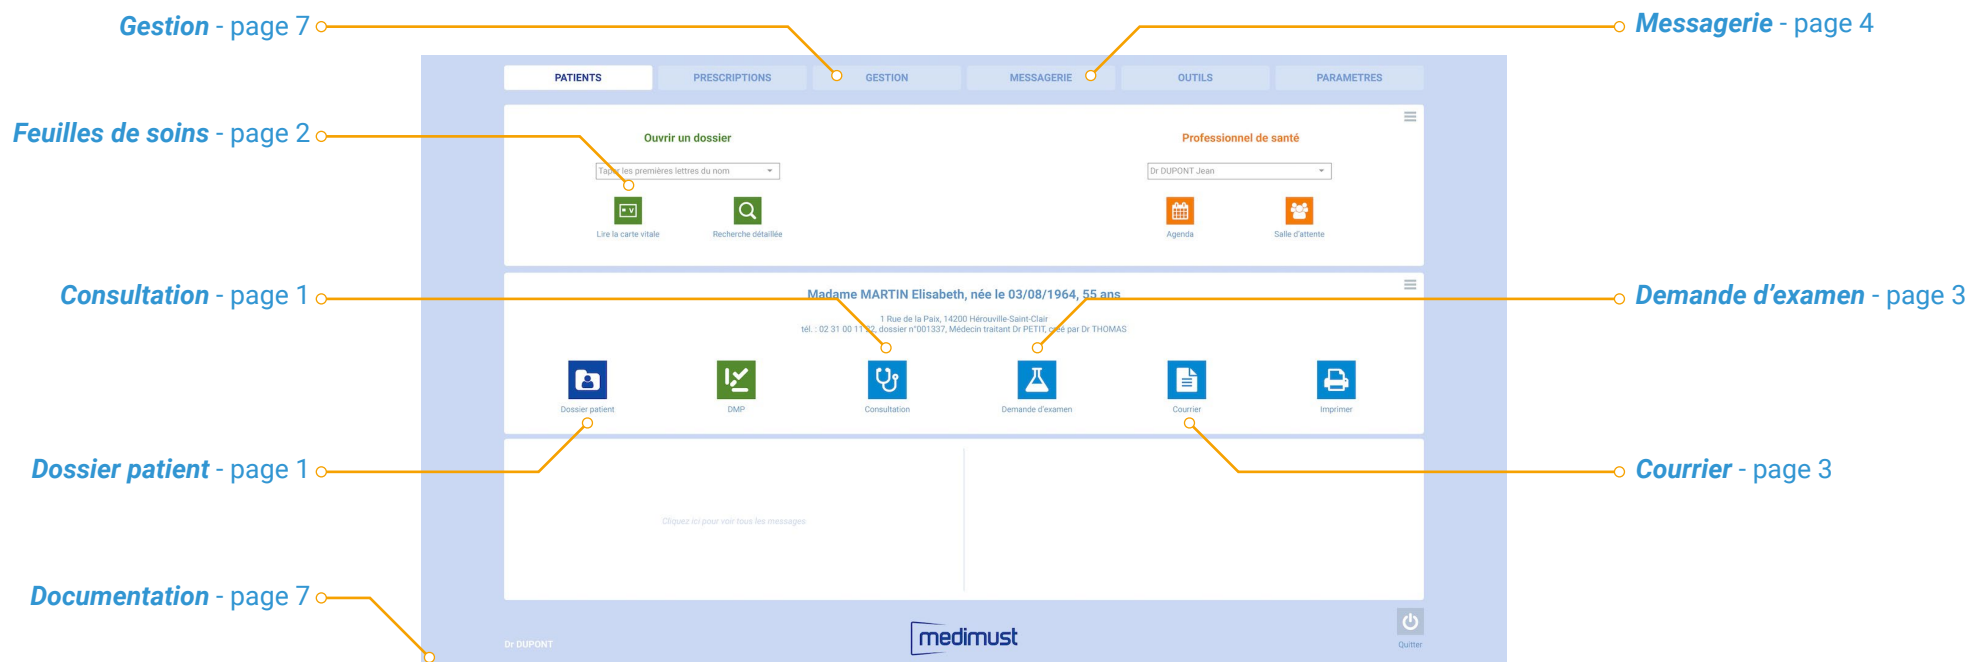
Gestion - page 7

Messagerie - page 4

PATIENTS | PRESCRIPTIONS | GESTION | MESSAGERIE | OUTILS | PARAMETRES

Feuilles de soins - page 2

Ouvrir un dossier

Taper les premières lettres du nom

Lire la carte vitale

Recherche détaillée

Professionnel de santé

Dr DUPONT Jean

Agenda

Salle d'attente

Consultation - page 1

Madame MARTIN Elisabeth, née le 03/08/1964, 55 ans

1 Rue de la Paix, 14200 Hérouville-Saint-Clair

tél. : 02 31 00 11 22, dossier n°001337, Médecin traitant Dr PETIT, créé par Dr THOMAS

Demande d'examen - page 3

Dossier patient

DMP

Consultation

Demande d'examen

Courrier

Imprimer

Dossier patient - page 1

Courrier - page 3

Cliquez ici pour voir tous les messages

Documentation - page 7

Dr DUPONT

medimust

Quitter